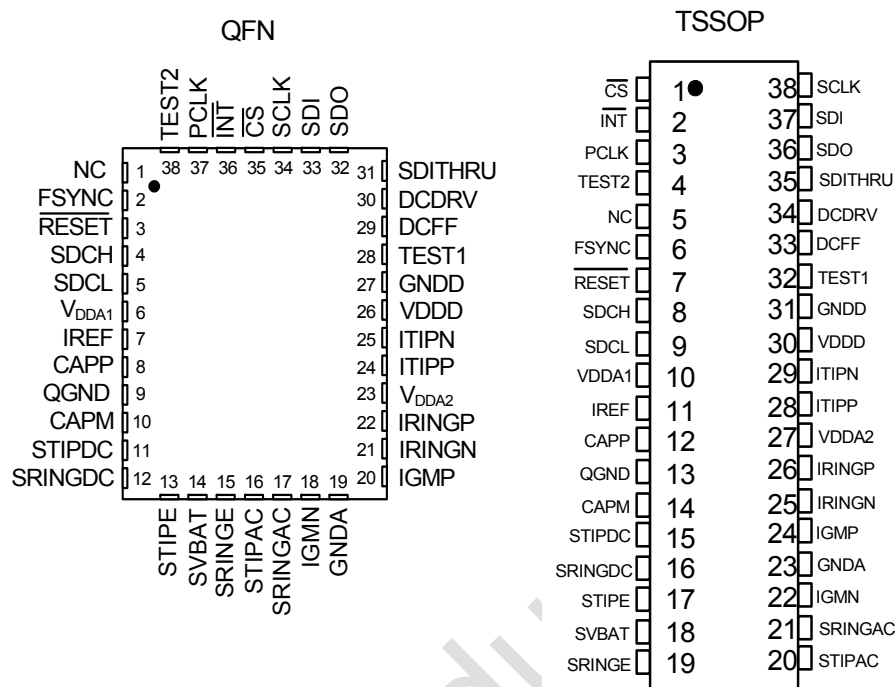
QFN

TEST2 38
PCLK 37
$\overline{INT}$ 36
$\overline{CS}$ 35
SCLK 34
SDI 33
SDO 32

NC 1
$\overline{FSYNC}$ 2
$\overline{RESET}$ 3
SDCH 4
SDCL 5
$V_{DDA1}$ 6
IREF 7
CAPP 8
QGND 9
CAPM 10
STIPDC 11
SRINGDC 12

31 SDITHRU
30 DCDRV
29 DCFF
28 TEST1
27 GNDD
26 VDDD
25 ITIPN
24 ITIPP
23 $V_{DDA2}$
22 IRINGP
21 IRINGN
20 IGMP

13 STIPE
14 SVBAT
15 SRINGE
16 STIPAC
17 SRINGAC
18 IGMN
19 GNDA

TSSOP

| | | | |
|---|---|---|---|
| $\overline{CS}$ | 1 | 38 | SCLK |
| $\overline{INT}$ | 2 | 37 | SDI |
| PCLK | 3 | 36 | SDO |
| TEST2 | 4 | 35 | SDITHRU |
| NC | 5 | 34 | DCDRV |
| FSYNC | 6 | 33 | DCFF |
| $\overline{RESET}$ | 7 | 32 | TEST1 |
| SDCH | 8 | 31 | GNDD |
| SDCL | 9 | 30 | VDDD |
| VDDA1 | 10 | 29 | ITIPN |
| IREF | 11 | 28 | ITIPP |
| CAPP | 12 | 27 | VDDA2 |
| QGND | 13 | 26 | IRINGP |
| CAPM | 14 | 25 | IRINGN |
| STIPDC | 15 | 24 | IGMP |
| SRINGDC | 16 | 23 | GNDA |
| STIPE | 17 | 22 | IGMN |
| SVBAT | 18 | 21 | SRINGAC |
| SRINGE | 19 | 20 | STIPAC |